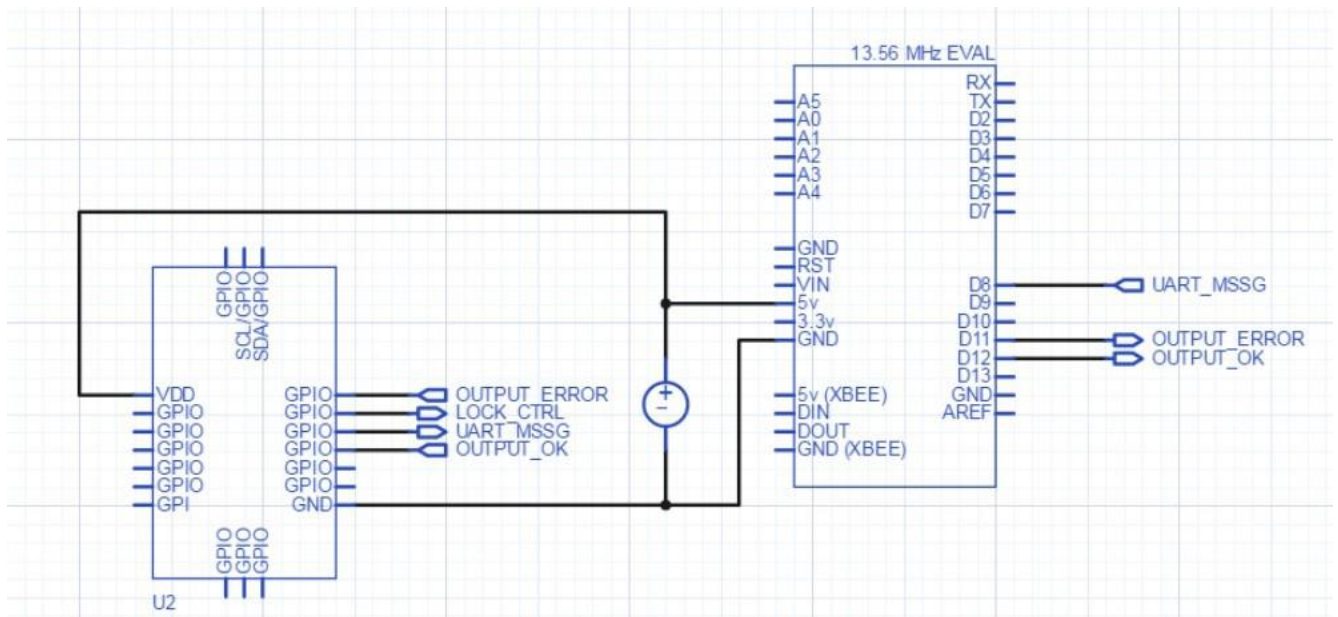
13.56 MHz EVAL

A5
A0
A1
A2
A3
A4
GND
RST
VIN
5v
3.3v
GND
5v (XBEE)
DIN
DOUT
GND (XBEE)

RX
TX
D2
D3
D4
D5
D6
D7
D8
D9
D10
D11
D12
D13
GND
AREF

UART_MSSG
OUTPUT_ERROR
OUTPUT_OK

GPIO
SCL/GPIO
SDA/GPIO

VDD
GPIO
GPIO
GPIO
GPIO
GPIO
GPI

GPIO
GPIO
GPIO
GPIO
GPIO
GPIO
GND

OUTPUT_ERROR
LOCK_CTRL
UART_MSSG
OUTPUT_OK

GPIO
GPIO
GPIO

U2

+
−